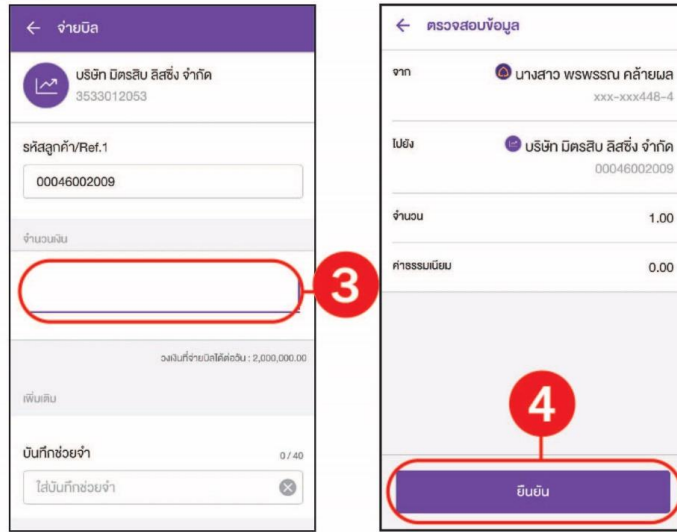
← จ่ายบิล

บริษัท มิตรสิบ ลิสซิ่ง จำกัด
3533012053

รหัสลูกค้า/Ref.1
00046002009

จำนวนเงิน

3

วงเงินที่จ่ายบิลได้ต่อวัน : 2,000,000.00

เพิ่มเติม

บันทึกช่วยจำ 0/40
ใส่บันทึกช่วยจำ

← ตรวจสอบข้อมูล

จาก นางสาว พรพรรณ คล้ายผล
xxx-xxx448-4

ไปยัง บริษัท มิตรสิบ ลิสซิ่ง จำกัด
00046002009

จำนวน 1.00

ค่าธรรมเนียม 0.00

4

ยืนยัน